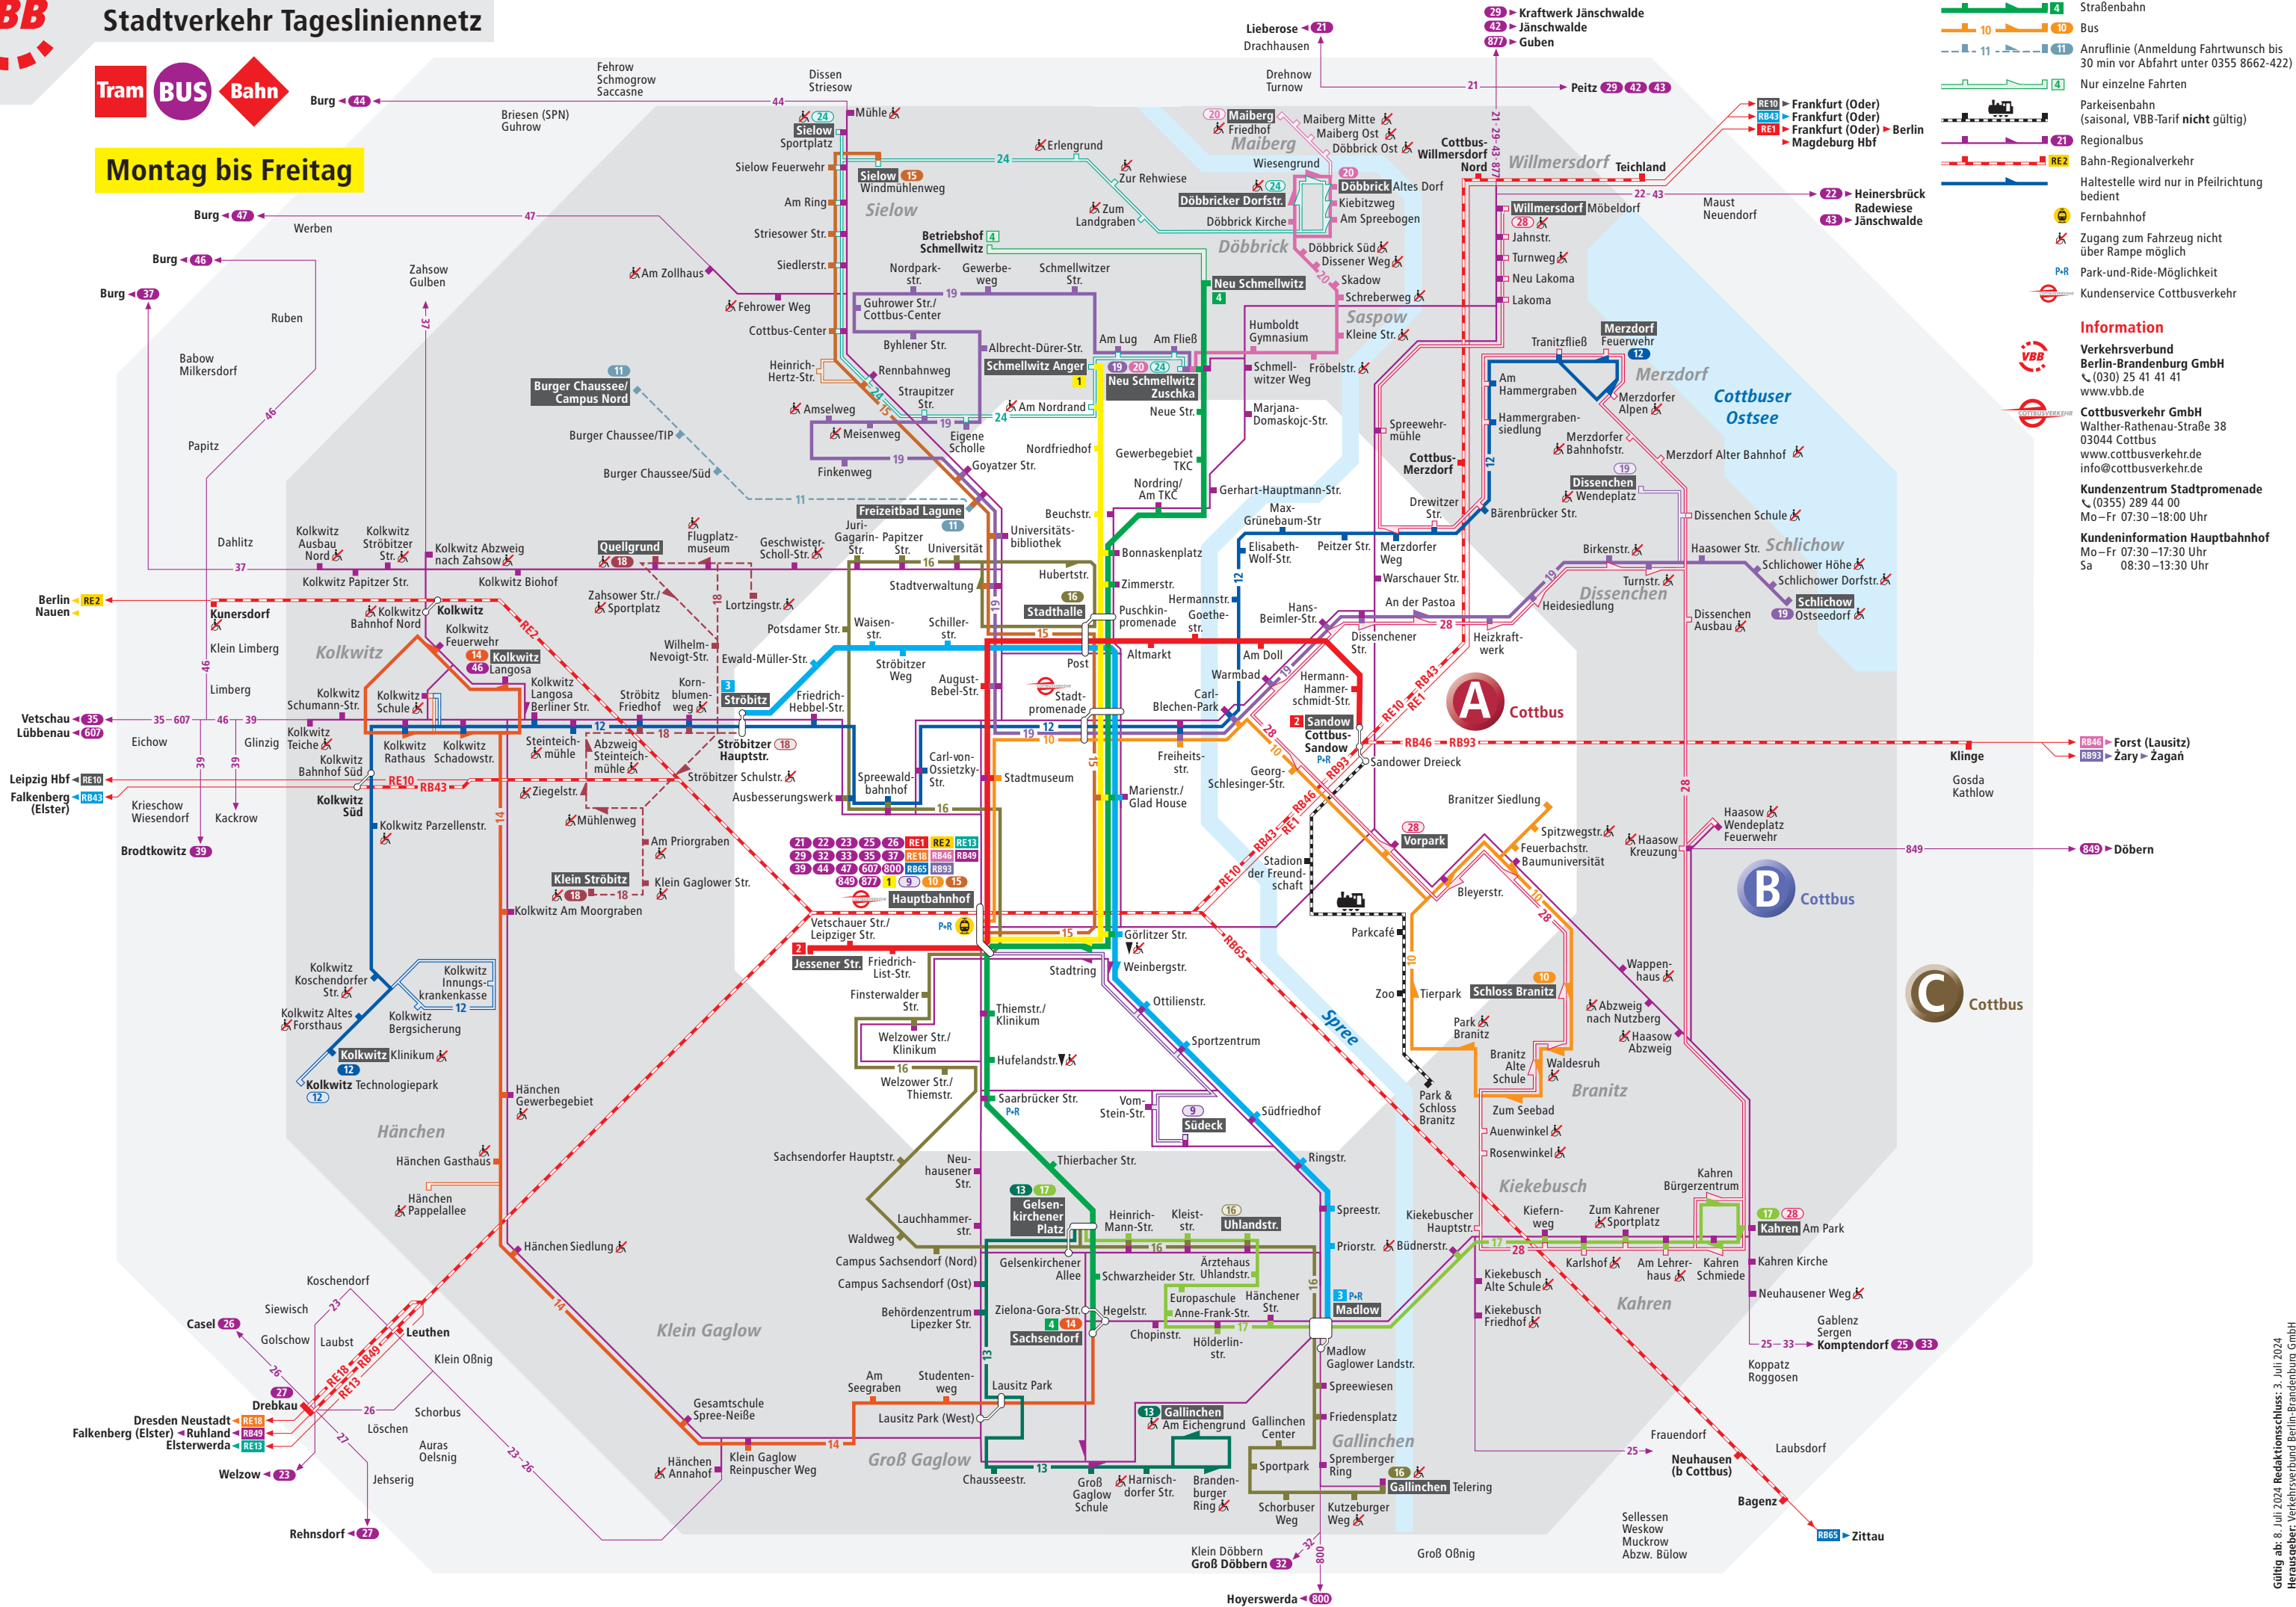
Stadtverkehr Tageslinien­netz

Tram BUS Bahn

Montag bis Freitag

Straßenbahn
Bus
Anruflinie (Anmeldung Fahrtwunsch bis 30 min vor Abfahrt unter 0355 8662-422)
Nur einzelne Fahrten
Parkeisenbahn (saisonal, VBB-Tarif nicht gültig)
Regionalbus
Bahn-Regionalverkehr
Haltestelle wird nur in Pfeilrichtung bedient
Fernbahnhof
Zugang zum Fahrzeug nicht über Rampe möglich
Park-und-Ride-Möglichkeit
Kundenservice Cottbusverkehr

Information
Verkehrsverbund Berlin-Brandenburg GmbH
(030) 25 41 41 41
www.vbb.de
Cottbusverkehr GmbH
Walther-Rathenau-Straße 38
03044 Cottbus
www.cottbusverkehr.de
info@cottbusverkehr.de
Kundenzentrum Stadtpromenade
(0355) 289 44 00
Mo–Fr 07:30–18:00 Uhr
Kundeninformation Hauptbahnhof
Mo–Fr 07:30–17:30 Uhr
Sa 08:30–13:30 Uhr

29 Kraftwerk Jänschwalde
42 Jänschwalde
877 Guben
Lieberose 21
Drachhausen
Drehnow
Turnow
Peitz 29 42 43
Fehrow
Schmogrow
Saccasne
Dissen
Striesow
Burg 44
Briesen (SPN)
Guhrow
RE10 Frankfurt (Oder)
RB43 Frankfurt (Oder)
RE1 Frankfurt (Oder) Berlin
Magdeburg Hbf
22 Heinersbrück
Radewiese
43 Jänschwalde
Maust
Neuendorf

Mühle
Sielow
Sportplatz
Sielow Feuerwehr
Am Ring
Striesower Str.
Siedlerstr.
Sielow 15 Windmühlenweg
Sielow
Erlengrund
Zur Rehwiese
Zum Landgraben
Maiberg Friedhof
Maiberg
Maiberg Mitte
Maiberg Ost
Döbbrick Ost
Cottbus-Willmersdorf Nord
Willmersdorf
Teichland
Wiesengrund
Döbbrick Altes Dorf
Döbbrick Dorfstr.
Kiebitzweg
Am Spreebogen
Döbbrick Kirche
Döbbrick
Döbbrick Süd
Dissener Weg
Skadow
Schiererweg
Saspow
Kleine Str.
Willmersdorf Möbeldorf
Jahnstr.
Turnweg
Neu Lakoma
Lakoma
Burg 47
Werben
Burg 46
Zahsow
Gulben
Am Zollhaus
Fehrower Weg
Cottbus-Center
Betriebshof Schmellwitz
Nordpark-str.
Gewerbe-weg
Schmellwitzer Str.
Neu Schmellwitz
Burg 37
Ruben
Gubrower Str./ Cottbus-Center
Albrecht-Dürer-Str.
Byhlener Str.
Heinrich-Hertz-Str.
Rennbahnweg
Schmellwitz Anger
Am Lug
Am Fließ
Neu Schmellwitz Zuschka
Humboldt Gymnasium
Schmell-witzer Weg
Fröbelstr.
Merzdorf Feuerwehr
Tranitzfließ
Babow
Milkersdorf
Burger Chaussee/ Campus Nord
Straupitzer Str.
Amselweg
Am Nordrand
Neue Str.
Marjana-Domaskojc-Str.
Spreewehr-mühle
Am Hammergraben
Merzdorf
Merzdorfer Alpen
Hammergraben-siedlung
Cottbuser Ostsee
Burger Chaussee/TIP
Meisenweg
Eigene Scholle
Nordfriedhof
Gewerbegebiet TKC
Cottbus-Merzdorf
Merzdorfer Bahnhofstr.
Merzdorf Alter Bahnhof
Papitz
Burger Chaussee/Süd
Finkenweg
Goyatzer Str.
Nordring/ Am TKC
Gerhart-Hauptmann-Str.
Drewitzer Str.
Dissenchen Wendeplatz
Freizeitbad Lagune
Beuchstr.
Max-Grünebaum-Str
Bärenbrücker Str.
Dissenchen Schule
Dahlitz
Kolkwitz Ausbau Nord
Kolkwitz Ströbitzer Str.
Kolkwitz Abzweig nach Zahsow
Quellgrund
Flugplatz-museum
Geschwister-Scholl-Str.
Juri-Gagarin-Str.
Papitzer Str.
Universität
Universitäts-bibliothek
Bonnaskenplatz
Elisabeth-Wolf-Str.
Peitzer Str.
Merzdorfer Weg
Birkenstr.
Haasower Str.
Schlichow
Schlichower Höhe
Schlichower Dorfstr.
Kolkwitz Papitzer Str.
Kolkwitz Biohof
Stadtverwaltung
Hubertstr.
Zimmerstr.
Warschauer Str.
Turnstr.
Dissenchen
Heidesiedlung
Schlichow
19 Ostseedorf
Berlin
Nauen
RE2
Kunersdorf
Kolkwitz Bahnhof Nord
Kolkwitz
Zahsower Str./ Sportplatz
Lortzingstr.
Potsdamer Str.
Waisen-str.
Schiller-str.
Stadthalle
Puschkin-promenade
Hermannstr.
Goethe-str.
Hans-Beimler-Str.
An der Pastoa
Dissenchener Str.
Heizkraft-werk
Dissenchen Ausbau
Klein Limberg
Kolkwitz
Kolkwitz Feuerwehr
14 Kolkwitz
46 Langosa
Wilhelm-Nevoigt-Str.
Ewald-Müller-Str.
Altmarkt
Post
Am Doll
Limberg
Ströbitzer Weg
August-Bebel-Str.
Stadt-promenade
Warmbad
Hermann-Hammer-schmidt-Str.
Kolkwitz Schumann-Str.
Kolkwitz Schule
Kolkwitz Langosa Berliner Str.
Ströbitz Friedhof
Korn-blumen-weg
Ströbitz
Friedrich-Hebbel-Str.
Carl-Blechen-Park
A Cottbus
Vetschau 35
Lübbenau 607
Eichow
Glinzig
Kolkwitz Teiche
Kolkwitz Rathaus
Kolkwitz Schadowstr.
Steinteich-mühle
Abzweig Steinteich-mühle
Ströbitzer Hauptstr.
Spreewald-bahnhof
Carl-von-Ossietzky-Str.
Sandow
Cottbus-Sandow
Freiheits-str.
RB46 RB93
Klinge
Forst (Lausitz)
Żary Żagań
Sandower Dreieck
Gosda
Kathlow
Leipzig Hbf RE10
Falkenberg (Elster) RB43
Kolkwitz Bahnhof Süd
Ziegelstr.
Ströbitzer Schulstr.
Ausbesserungswerk
Stadtmuseum
Marienstr./ Glad House
Georg-Schlesinger-Str.
Branitzer Siedlung
Krieschow
Wiesendorf
Kackrow
Kolkwitz Süd
Kolkwitz Parzellenstr.
Mühlenweg
Am Priorgraben
Vorpark
Spitzwegstr.
Feuerbachstr.
Baumuniversität
Haasow Kreuzung
Haasow Wendeplatz Feuerwehr
Döbern
Brodtkowitz 39
Klein Ströbitz
Klein Gaglower Str.
Hauptbahnhof
Stadion der Freund-schaft
Bleyerstr.
B Cottbus
Kolkwitz Am Moorgraben
Vetschauer Str./ Leipziger Str.
Görlitzer Str.
Weinbergstr.
Parkcafé
Jessener Str.
Friedrich-List-Str.
Stadtring
Ottilienstr.
Zoo
Tierpark
Schloss Branitz
Wappen-haus
C Cottbus
Kolkwitz Koschendorfer Str.
Kolkwitz Innungs-krankenkasse
Finsterwalder Str.
Thiemstr./ Klinikum
Abzweig nach Nutzberg
Park Branitz
Haasow Abzweig
Kolkwitz Altes Forsthaus
Kolkwitz Bergsicherung
Welzower Str./ Klinikum
Sportzentrum
Spree
Kolkwitz Klinikum
Hufelandstr.
Branitz Alte Schule
Waldesruh
Kolkwitz Technologiepark
Hänchen Gewerbegebiet
Welzower Str./ Thiemstr.
Saarbrücker Str.
Vom-Stein-Str.
Südeck
Südfriedhof
Park & Schloss Branitz
Branitz
Zum Seebad
Hänchen
Auenwinkel
Rosenwinkel
Hänchen Gasthaus
Sachsendorfer Hauptstr.
Neu-hausener Str.
Thierbacher Str.
Ringstr.
Kiekebusch
Kahren Bürgerzentrum
Hänchen Pappelallee
Gelsen-kirchener Platz
Heinrich-Mann-Str.
Kleist-str.
Uhlandstr.
Spreestr.
Kiekebuscher Hauptstr.
Kiefern-weg
Zum Kahrener Sportplatz
Kahren Am Park
Lauchhammer-str.
Waldweg
Hänchen Siedlung
Priorstr.
Büdnerstr.
Karlshof
Am Lehrer-haus
Kahren Schmiede
Kahren Kirche
Koschendorf
Campus Sachsendorf (Nord)
Campus Sachsendorf (Ost)
Gelsenkirchener Allee
Schwarzheider Str.
Ärztehaus Uhlandstr.
Kiekebusch Alte Schule
Neuhausener Weg
Siewisch
Casel 26
Golschow
Laubst
Leuthen
Behördenzentrum Lipezker Str.
Zielona-Gora-Str.
Hegelstr.
Europaschule Anne-Frank-Str.
Hänchener Str.
Madlow
Kiekebusch Friedhof
Kahren
Gablenz
Sergen
Komptendorf 25 33
Klein Gaglow
Sachsendorf
Chopinstr.
Hölderlin-str.
Madlow Gaglower Landstr.
Koppatz
Roggosen
Klein Oßnig
27 Drebkau
Dresden Neustadt RE18
Falkenberg (Elster) Ruhland RB49
Elsterwerda RE13
Schorbus
Löschen
Auras
Oelsnig
Welzow 23
Jehserig
Rehnsdorf 27
Am Seegraben
Studenten-weg
Lausitz Park
Lausitz Park (West)
Gesamtschule Spree-Neiße
Hänchen Annahof
Klein Gaglow Reinpuscher Weg
Groß Gaglow
Chausseestr.
Groß Gaglow Schule
Harnisch-dorfer Str.
Branden-burger Ring
13 Gallinchen Am Eichengrund
Gallinchen Center
Spreewiesen
Friedensplatz
Gallinchen
Sportpark
Spremberger Ring
16 Gallinchen Telering
Schorbuser Weg
Kutzeburger Weg
Frauendorf
Neuhausen (b Cottbus)
Laubsdorf
Bagenz
Sellessen
Weskow
Muckrow
Abzw. Bülow
RB65 Zittau
Klein Döbbern
Groß Döbbern 32
Groß Oßnig
Hoyerswerda 800

Gültig ab: 8. Juli 2024 Redaktionsschluss: 3. Juli 2024
Herausgeber: Verkehrsverbund Berlin-Brandenburg GmbH